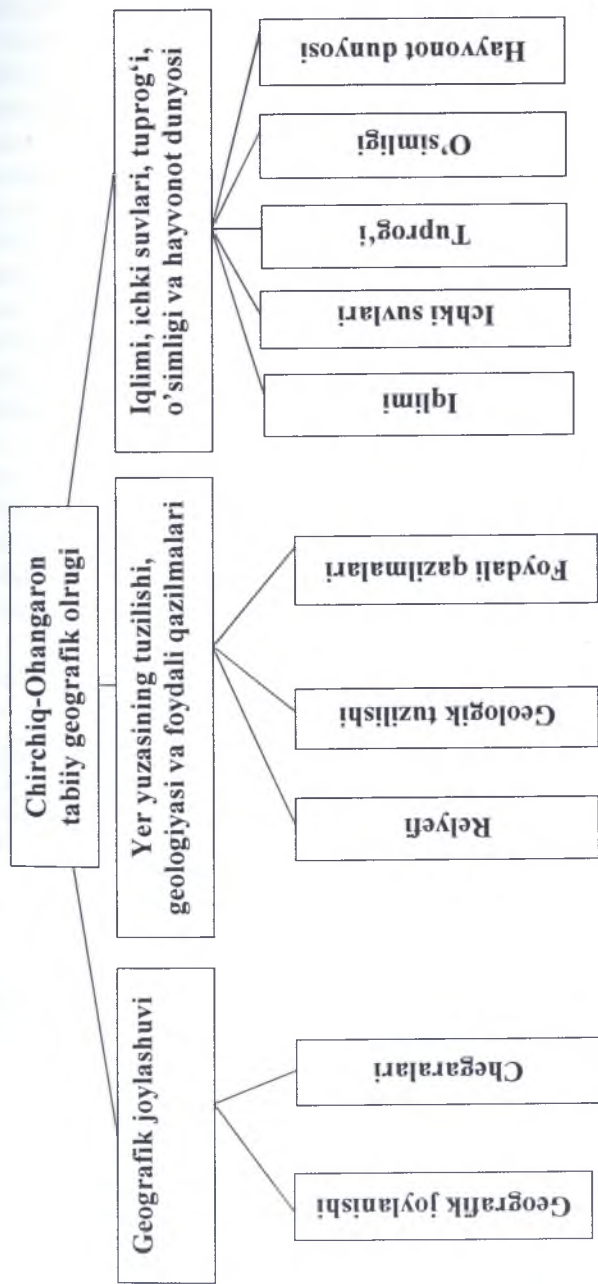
Chirchiq-Ohangaron tabiiy geografik olrugi

Geografik joylashuvi

Geografik joylanishi

Chegaralari

Yer yuzasining tuzilishi, geologiyasi va foydali qazilmalari

Relyefi

Geologik tuzilishi

Foydali qazilmalari

Iqlimi, ichki suvlari, tuprog'i, o'simligi va hayvonot dunyosi

Iqlimi

Ichki suvlari

Tuprog'i

O'simligi

Hayvonot dunyosi